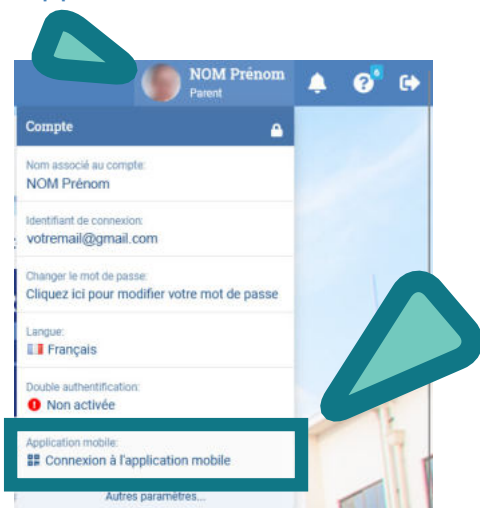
NOM Prénom
Parent

6

Compte

Nom associé au compte:
NOM Prénom

Identifiant de connexion:
votremail@gmail.com

Changer le mot de passe:
Cliquez ici pour modifier votre mot de passe

Langue:
Français

Double authentification:
Non activée

Application mobile:
Connexion à l'application mobile

Autres paramètres...